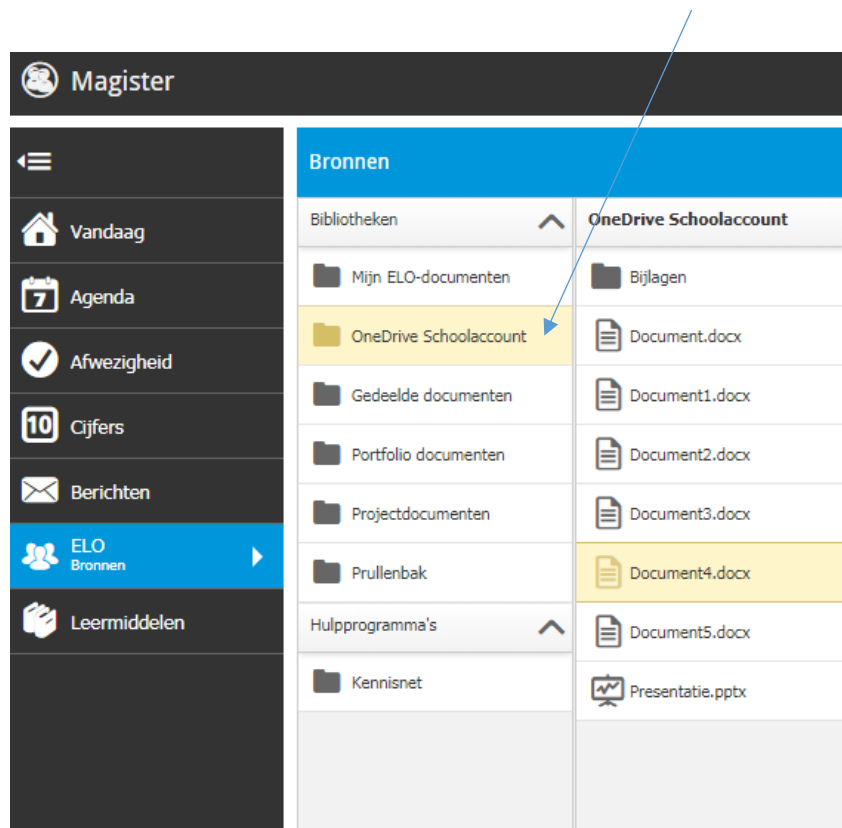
Magister

Vandaag

7 Agenda

Afwezigheid

10 Cijfers

Berichten

ELO
Bronnen

Leermiddelen

Bronnen

Bibliotheken

Mijn ELO-documenten

OneDrive Schoolaccount

Gedeelde documenten

Portfolio documenten

Projectdocumenten

Prullenbak

Hulpprogramma's

Kennisnet

OneDrive Schoolaccount

Bijlagen

Document.docx

Document1.docx

Document2.docx

Document3.docx

Document4.docx

Document5.docx

Presentatie.pptx